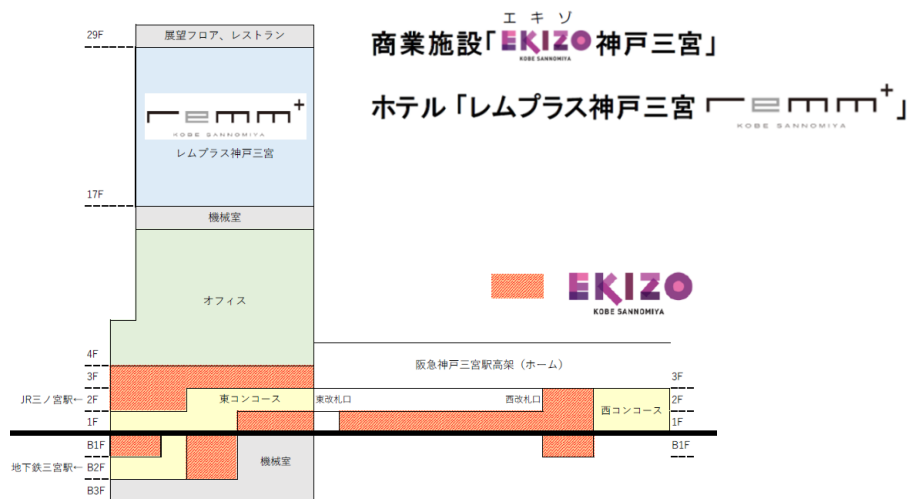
29F
展望フロア、レストラン
remm+
KOBE SANNOMIYA
レムプラス神戸三宮
17F
機械室
オフィス
4F
3F
JR三ノ宮駅← 2F
1F
B1F
地下鉄三宮駅← B2F
B3F
機械室
東コンコース
東改札口
阪急神戸三宮駅高架（ホーム）
西改札口
西コンコース
3F
2F
1F
B1F

商業施設「エキゾ EKIZO KOBE SANNOMIYA 神戸三宮」

ホテル「レムプラス神戸三宮 remm+ KOBE SANNOMIYA」

EKIZO
KOBE SANNOMIYA